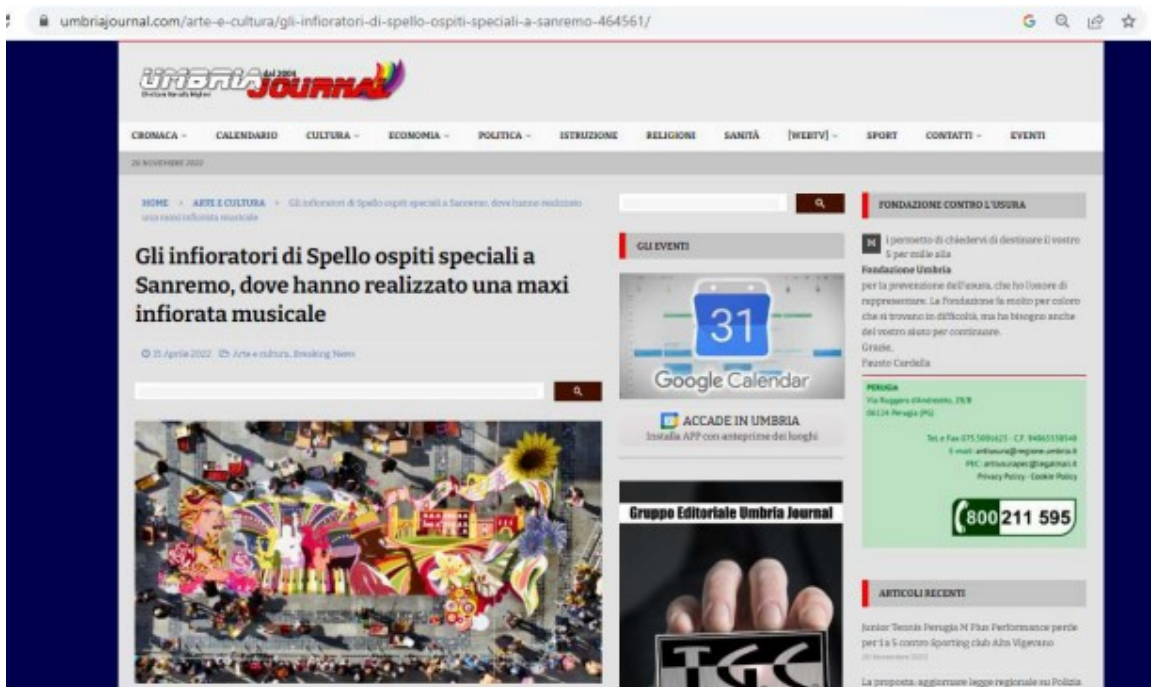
umbriajournal.com/arte-e-cultura/gli-infioratori-di-spello-ospiti-speciali-a-sanremo-464561/

UMBRIA dal 2004 JOURNAL

CRONACA ⌄ CALENDARIO CULTURA ⌄ ECONOMIA ⌄ POLITICA ⌄ ISTRUZIONE RELIGIONI SANITÀ [WEBTV] ⌄ SPORT CONTATTI ⌄ EVENTI

26 NOVEMBRE 2022

HOME > ARTE E CULTURA > Gli infioratori di Spello ospiti speciali a Sanremo, dove hanno realizzato una maxi infiorata musicale

Gli infioratori di Spello ospiti speciali a Sanremo, dove hanno realizzato una maxi infiorata musicale

15 Aprile 2022 Arte e cultura, Breaking News

GLI EVENTI

31

Google Calendar

ACCADE IN UMBRIA
Installa APP con anteprime dei luoghi

Gruppo Editoriale Umbria Journal

FONDAZIONE CONTRO L'USURA

Mi permetto di chiedervi di destinare il vostro 5 per mille alla
Fondazione Umbria
per la prevenzione dell'usura, che ho l'onore di rappresentare. La Fondazione fa molto per coloro che si trovano in difficoltà, ma ha bisogno anche del vostro aiuto per continuare.
Grazie,
Fausto Cardella

PERUGIA
Via Ruggero d'Andreotto, 19/B
06124 Perugia (PG)

Tel e Fax 075.5006625 - C.F. 94065558548
E-mail: antiusura@regione.umbria.it
PEC: antiusurapec@legalmail.it
Privacy Policy - Cookie Policy

800 211 595

ARTICOLI RECENTI

Junior Tennis Perugia M Plus Performance perde per 1 a 5 contro Sporting club Alto Vigevano
26 Novembre 2022

La proposta: aggiornare legge regionale su Polizia